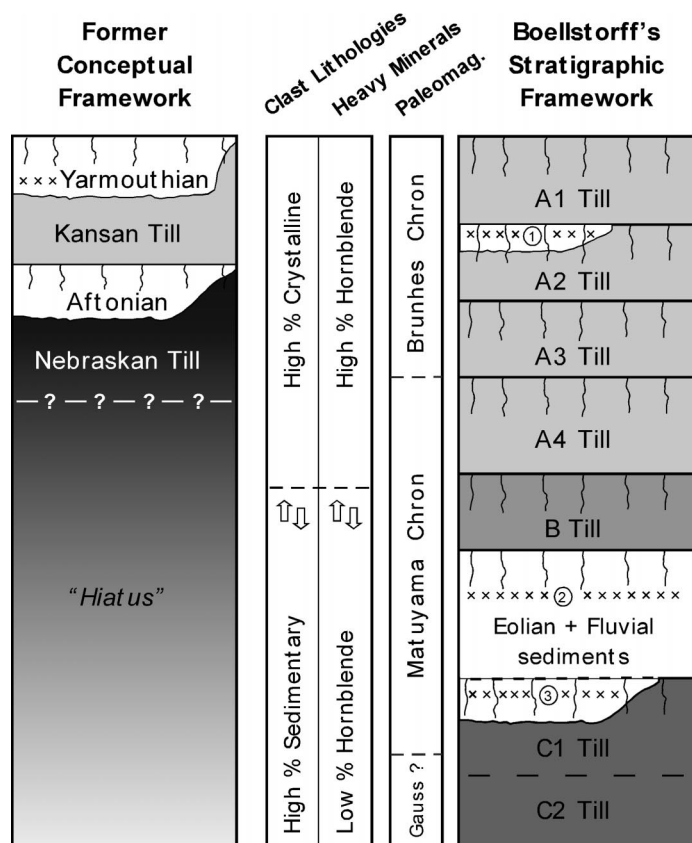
Former Conceptual Framework

Clast Lithologies

Heavy Minerals

Paleomag.

Boellstorff's Stratigraphic Framework

× × × Yarmouthian

Kansan Till

Aftonian

Nebraskan Till

— ? — ? — ? — ? —

"Hiatus"

High % Crystalline

High % Sedimentary

High % Hornblende

Low % Hornblende

Brunhes Chron

Matuyama Chron

Gauss ?

A1 Till

× × × × ① × × ×

A2 Till

A3 Till

A4 Till

B Till

× × × × × × ② × × × × × × ×

Eolian + Fluvial sediments

× × × × × ③ × × × ×

C1 Till

C2 Till